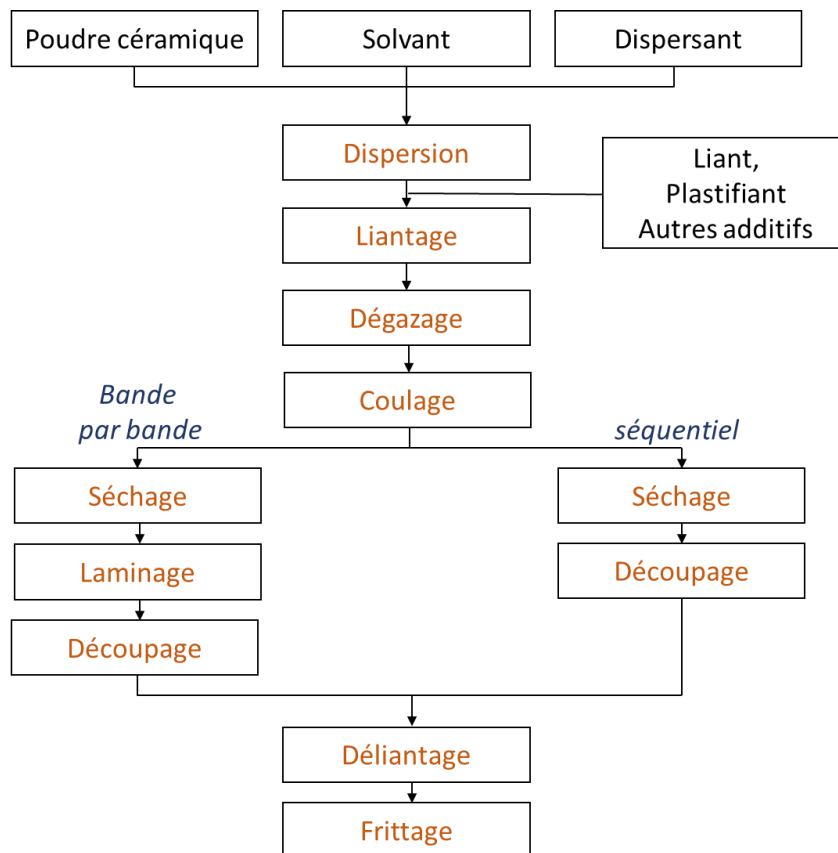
Poudre céramique

Solvant

Dispersant

Dispersion

Liant,
Plastifiant
Autres additifs

Liantage

Dégazage

Coulage

Bande par bande

séquentiel

Séchage

Laminage

Découpage

Séchage

Découpage

Déliantage

Frittage